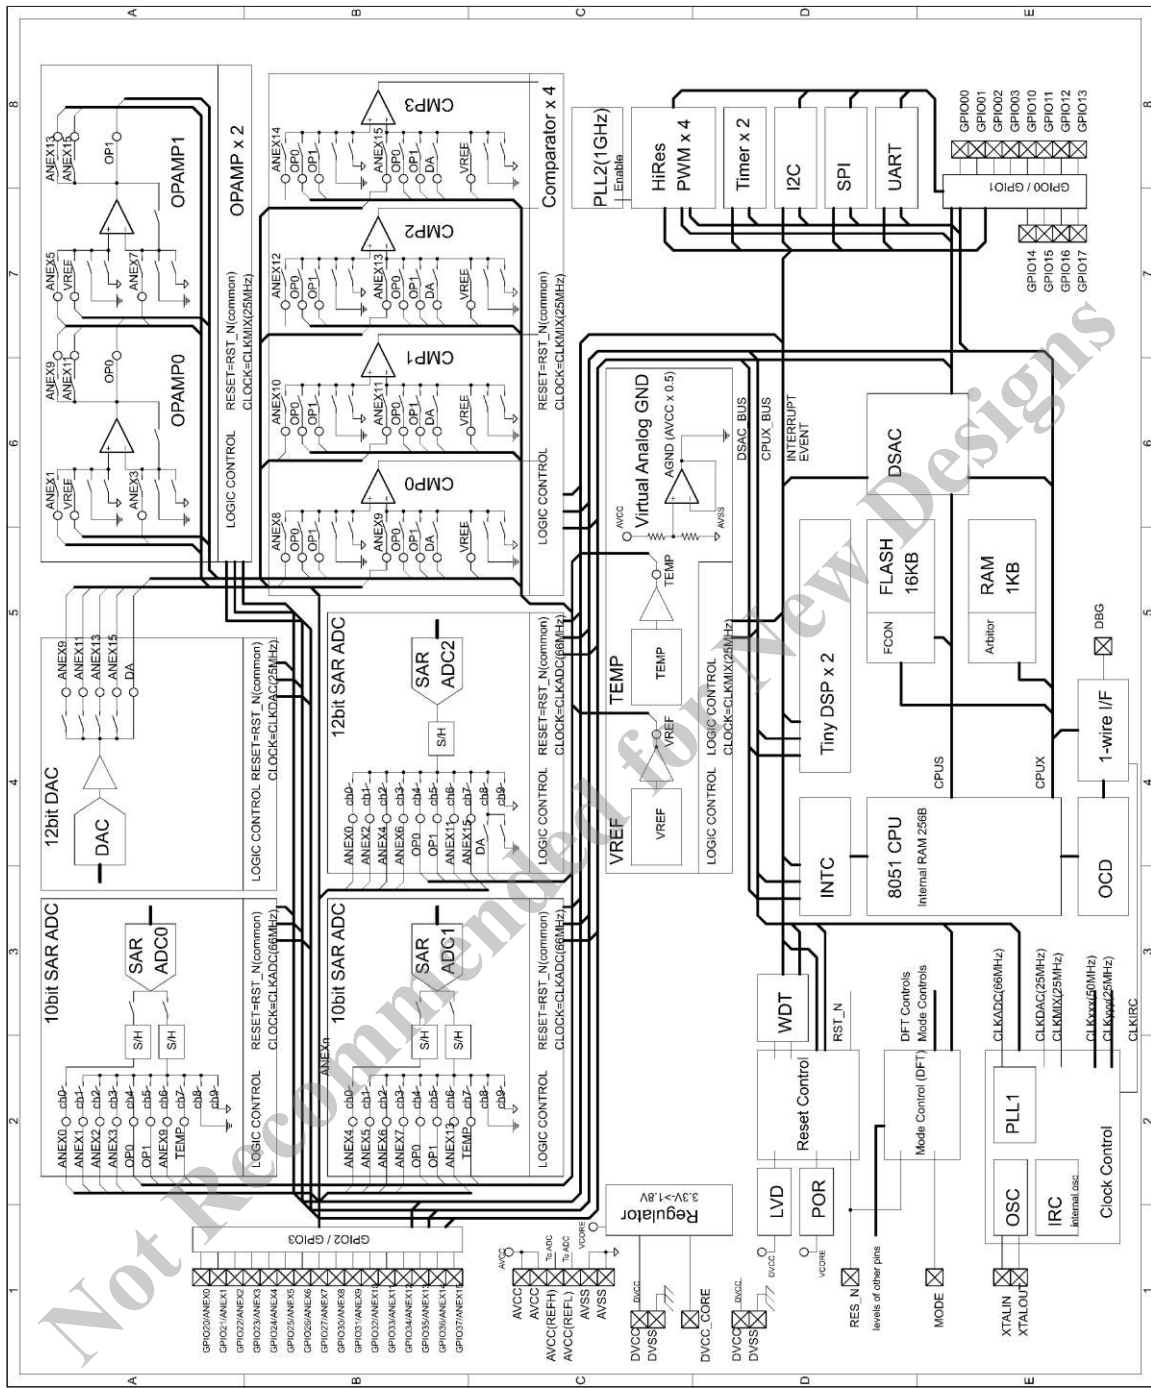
Not Recommended for New Designs

OPAMP x 2
OPAMP1
OPAMP0
OP1
OP0
ANEX13
ANEX15
ANEX5
VREF
ANEX7
ANEX9
ANEX11
ANEX1
VREF
ANEX3
LOGIC CONTROL
RESET=RST_N(common)
CLOCK=CLKMIX(25MHz)

Comparator x 4
CMP3
CMP2
CMP1
CMP0
ANEX14
OP0
OP1
ANEX15
OP0
OP1
DA
VREF
ANEX12
OP0
OP1
ANEX13
OP0
OP1
DA
VREF
ANEX10
OP0
OP1
ANEX11
OP0
OP1
DA
VREF
ANEX8
OP0
OP1
ANEX9
OP0
OP1
DA
VREF
LOGIC CONTROL
RESET=RST_N(common)
CLOCK=CLKMIX(25MHz)

PLL2(1GHz)
Enable
HiRes PWM x 4
Timer x 2
I2C
SPI
UART
GPIO0 / GPIO1
GPIO00
GPIO01
GPIO02
GPIO03
GPIO10
GPIO11
GPIO12
GPIO13
GPIO14
GPIO15
GPIO16
GPIO17

12bit DAC
DAC
ANEX9
ANEX11
ANEX13
ANEX15
DA
LOGIC CONTROL
RESET=RST_N(common)
CLOCK=CLKDAC(25MHz)

12bit SAR ADC
SAR ADC2
S/H
ANEX0
ANEX2
ANEX4
ANEX6
OP0
OP1
ANEX15
DA
cb0
cb1
cb2
cb3
cb4
cb5
cb6
cb7
cb8
cb9
LOGIC CONTROL
RESET=RST_N(common)
CLOCK=CLKADC(66MHz)

TEMP
TEMP
TEMP
VREF
VREF
VREF
LOGIC CONTROL
CLOCK=CLKMIX(25MHz)

Virtual Analog GND
AGND (AVCC x 0.5)
AVCC
AVSS
DSAC_BUS
CPUX_BUS
INTERRUPT
EVENT

DSAC
FLASH
16KB
FCON
RAM
1KB
Arbitor
Tiny DSP x 2
CPUS
CPUX
1-wire I/F
DBG
INTC
8051 CPU
Internal RAM 256B
OCD

10bit SAR ADC
SAR ADC0
S/H
S/H
ANEX0
ANEX1
ANEX2
ANEX3
OP0
OP1
TEMP
cb0
cb1
cb2
cb3
cb4
cb5
cb6
cb7
cb8
cb9
LOGIC CONTROL
RESET=RST_N(common)
CLOCK=CLKADC(66MHz)

10bit SAR ADC
SAR ADC1
S/H
S/H
ANEXn
ANEX4
ANEX5
ANEX6
ANEX7
OP0
OP1
ANEX13
TEMP
cb0
cb1
cb2
cb3
cb4
cb5
cb6
cb7
cb8
cb9
LOGIC CONTROL
RESET=RST_N(common)
CLOCK=CLKADC(66MHz)

GPIO2 / GPIO3
GPIO20/ANEX0
GPIO21/ANEX1
GPIO22/ANEX2
GPIO23/ANEX3
GPIO24/ANEX4
GPIO25/ANEX5
GPIO26/ANEX6
GPIO27/ANEX7
GPIO30/ANEX8
GPIO31/ANEX9
GPIO32/ANEX10
GPIO33/ANEX11
GPIO34/ANEX12
GPIO35/ANEX13
GPIO36/ANEX14
GPIO37/ANEX15

Regulator
3.3V->1.8V
AVCC
To ADC
To ADC
VCORE
AVCC
AVCC
AVCC(REFH)
AVCC(REFL)
AVSS
AVSS
DVCC
DVCC
DVSS
DVCC_CORE
DVCC
DVCC
DVSS
DVCC
VCORE
LVD
POR
WDT
Reset Control
RST_N
RES_N
levels of other pins
Mode Control (DFT)
DFT Controls
Mode Controls
MODE
PLL1
OSC
IRC
internal osc
Clock Control
CLKADC(66MHz)
CLKDAC(25MHz)
CLKMIX(25MHz)
CLKxxx(50MHz)
CLKyyy(25MHz)
CLKIRC
XTALIN
XTALOUT

A
B
C
D
E
1
2
3
4
5
6
7
8